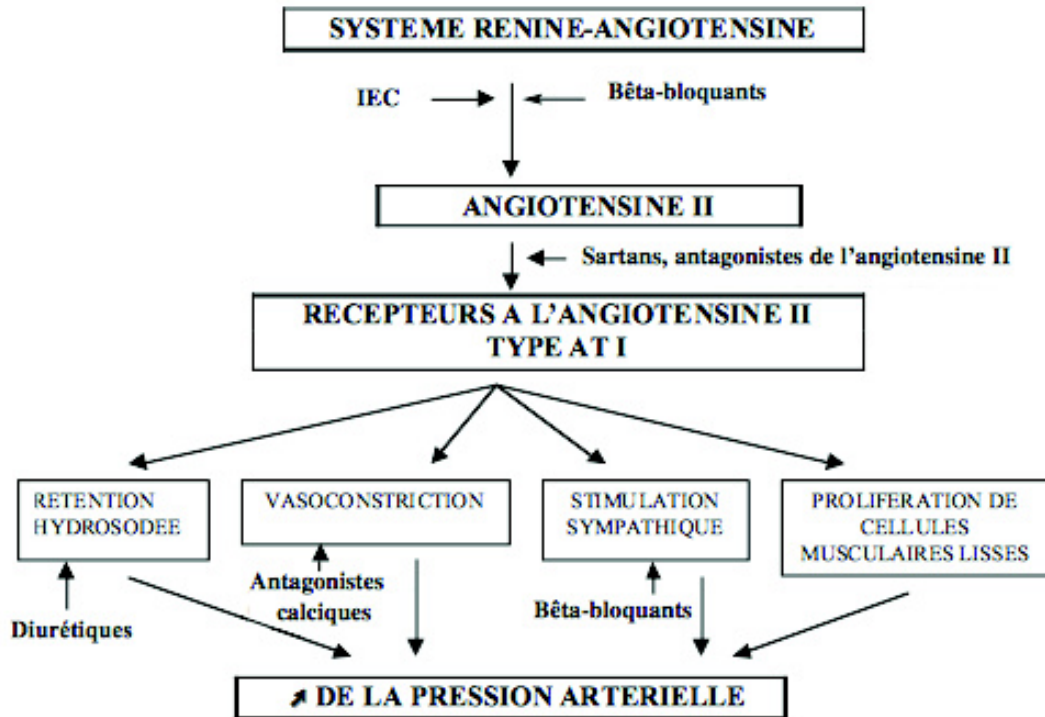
SYSTEME RENINE-ANGIOTENSINE

IEC

Bêta-bloquants

ANGIOTENSINE II

Sartans, antagonistes de l'angiotensine II

RECEPTEURS A L'ANGIOTENSINE II TYPE AT I

RETENTION HYDROSODEE

VASOCONSTRICTION

STIMULATION SYMPATHIQUE

PROLIFERATION DE CELLULES MUSCULAIRES LISSES

Diurétiques

Antagonistes calciques

Bêta-bloquants

↗ DE LA PRESSION ARTERIELLE